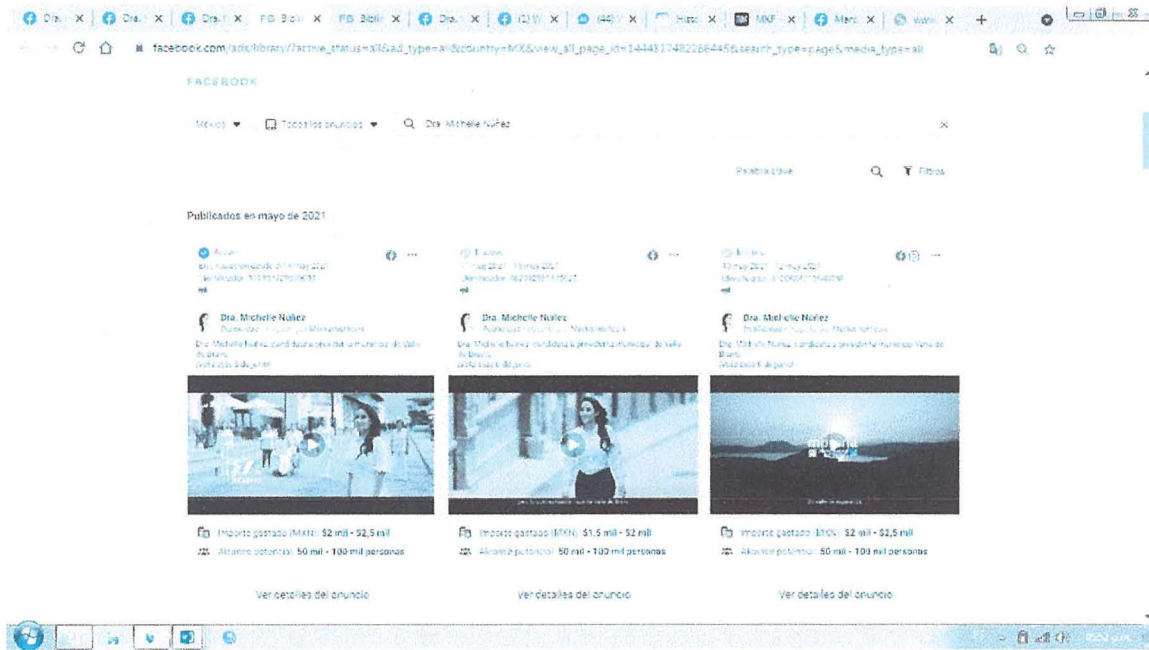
Dra. × | Dra. × | Dra. × | FB Bibli × | FB Bibli × | Dra. × | (1) W × | (44) × | Hist × | MKF × | Merc × | www ×

facebook.com/ads/library/?active_status=all&ad_type=all&country=MX&view_all_page_id=1444317482288445&search_type=page&media_type=all

FACEBOOK

México ▾ Todos los anuncios ▾ Dra. Michelle Núñez

Palabra clave Filtros

Publicados en mayo de 2021

Activo
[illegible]

Dra. Michelle Nuñez
Publicidad · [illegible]
Dra. Michelle Nuñez, candidata a presidenta municipal de Valle de Bravo.
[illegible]

Importe gastado (MXN): $2 mil - $2,5 mil
Alcance potencial: 50 mil - 100 mil personas

Ver detalles del anuncio

Inactivo
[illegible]

Dra. Michelle Nuñez
Publicidad · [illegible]
Dra. Michelle Nuñez, candidata a presidenta municipal de Valle de Bravo.
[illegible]

Importe gastado (MXN): $1,5 mil - $2 mil
Alcance potencial: 50 mil - 100 mil personas

Ver detalles del anuncio

Inactivo
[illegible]

Dra. Michelle Nuñez
Publicidad · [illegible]
Dra. Michelle Nuñez, candidata a presidenta municipal de Valle de Bravo.
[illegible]

Importe gastado (MXN): $2 mil - $2,5 mil
Alcance potencial: 50 mil - 100 mil personas

Ver detalles del anuncio